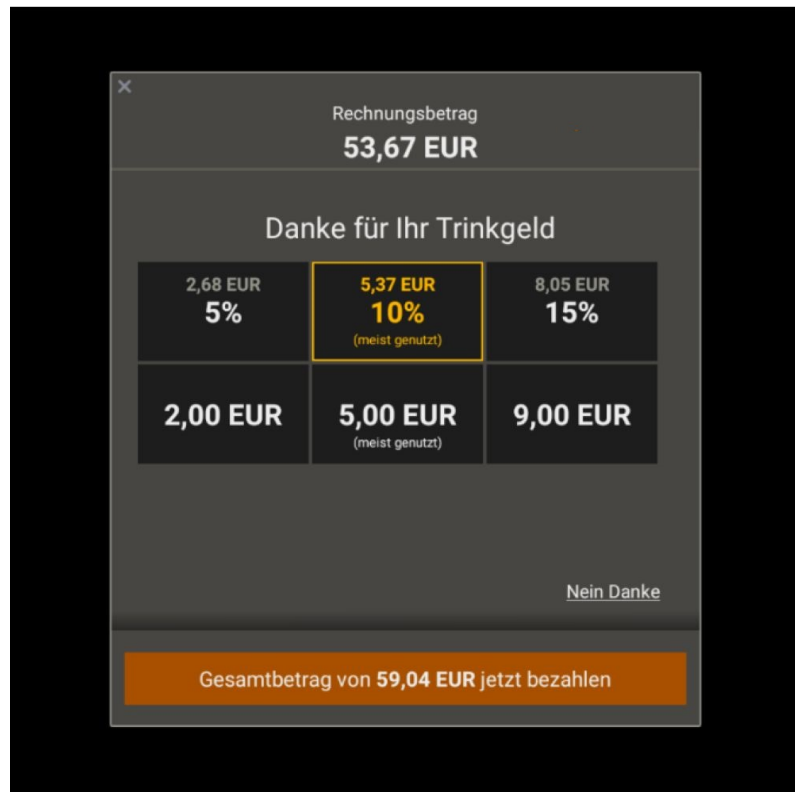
×

Rechnungsbetrag
53,67 EUR

Danke für Ihr Trinkgeld

| 2,68 EUR 5% | 5,37 EUR 10% (meist genutzt) | 8,05 EUR 15% |
|---|---|---|
| 2,00 EUR | 5,00 EUR (meist genutzt) | 9,00 EUR |

Nein Danke

Gesamtbetrag von 59,04 EUR jetzt bezahlen